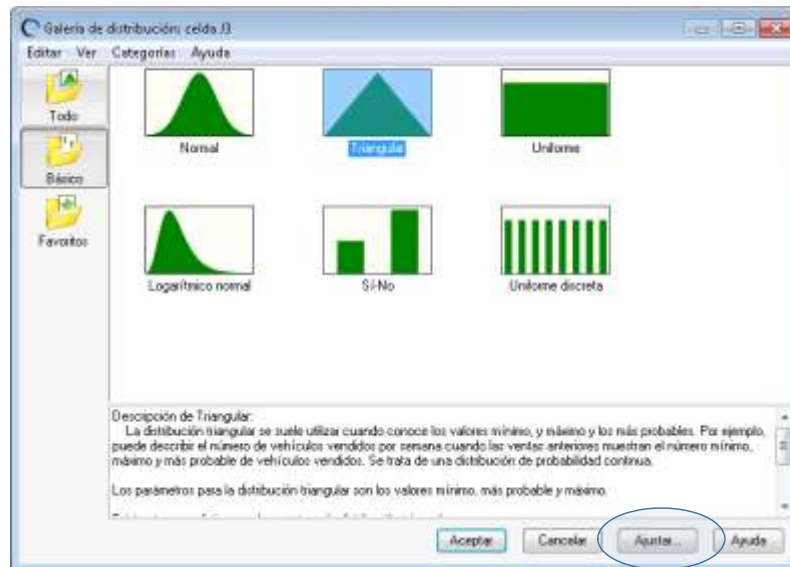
Galería de distribución: celda J3

Editar Ver Categorías Ayuda

Todo

Básico

Favoritos

Normal

Triangular

Uniforme

Logarítmico normal

Sí-No

Uniforme discreta

Descripción de Triangular:
La distribución triangular se suele utilizar cuando conoce los valores mínimo, y máximo y los más probables. Por ejemplo, puede describir el número de vehículos vendidos por semana cuando las ventas anteriores muestran el número mínimo, máximo y más probable de vehículos vendidos. Se trata de una distribución de probabilidad continua.

Los parámetros para la distribución triangular son los valores mínimo, más probable y máximo.

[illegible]

Aceptar Cancelar Ajustar... Ayuda